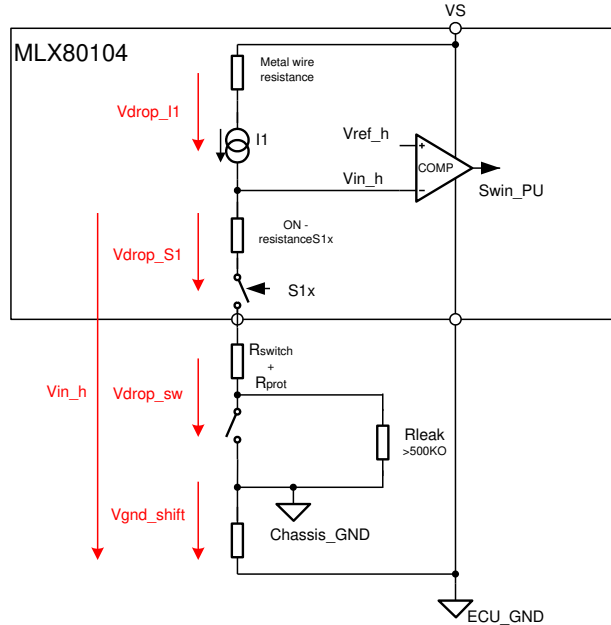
VS

MLX80104

Metal wire resistance

Vdrop_I1

I1

Vref_h

+

COMP

Vin_h

-

Swin_PU

ON - resistanceS1x

Vdrop_S1

S1x

$R_{switch}$ + $R_{prot}$

Vin_h

Vdrop_sw

Rleak >500KO

Vgnd_shift

Chassis_GND

ECU_GND